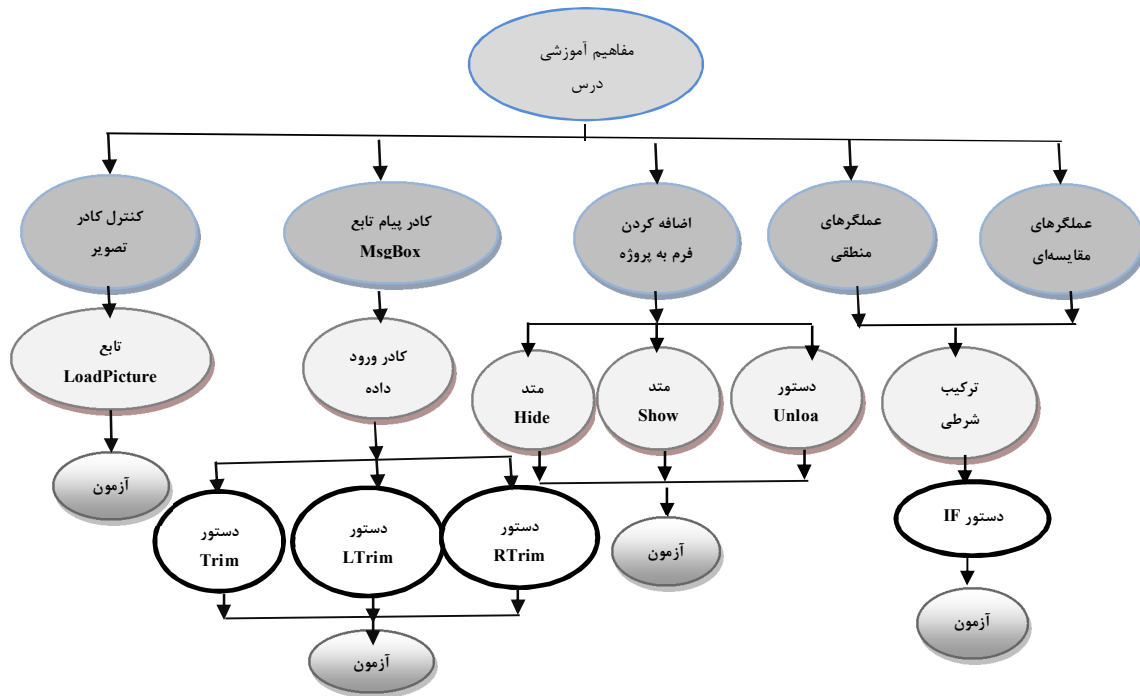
مفاهیم آموزشی
درس

عملگرهای
مقایسه‌ای

عملگرهای
منطقی

اضافه کردن
فرم به پروژه

کادر پیام تابع
MsgBox

کنترل کادر
تصویر

ترکیب
شرطی

دستور
Unloa

متد
Show

متد
Hide

کادر ورود
داده

تابع
LoadPicture

دستور IF

آزمون

آزمون

دستور
RTrim

دستور
LTrim

دستور
Trim

آزمون

آزمون

آزمون